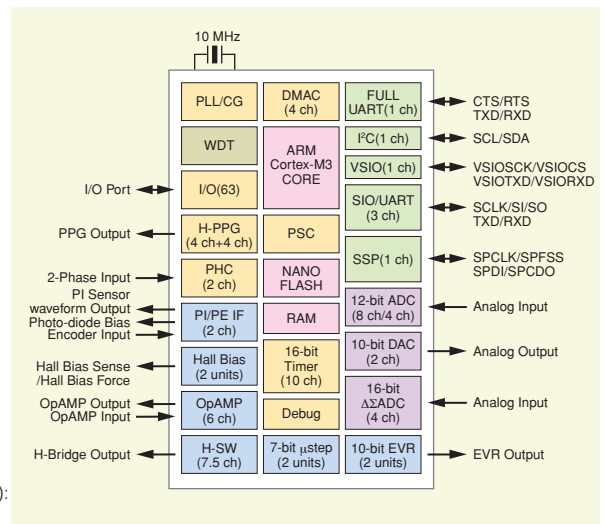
10 MHz

PLL/CG

DMAC (4 ch)

FULL UART(1 ch)

CTS/RTS TXD/RXD

WDT

ARM Cortex-M3 CORE

I$^2$C(1 ch)

SCL/SDA

VSIO(1 ch)

VSIOSCK/VSIOCS VSIOTXD/VSIORXD

I/O Port

I/O(63)

SIO/UART (3 ch)

SCLK/SI/SO TXD/RXD

PPG Output

H-PPG (4 ch+4 ch)

PSC

SSP(1 ch)

SPCLK/SPFSS SPDI/SPCDO

2-Phase Input

PHC (2 ch)

NANO FLASH

PI Sensor waveform Output

Photo-diode Bias

Encoder Input

PI/PE IF (2 ch)

RAM

12-bit ADC (8 ch/4 ch)

Analog Input

Hall Bias Sense /Hall Bias Force

Hall Bias (2 units)

16-bit Timer (10 ch)

10-bit DAC (2 ch)

Analog Output

OpAMP Output

OpAMP Input

OpAMP (6 ch)

Debug

16-bit ΔΣADC (4 ch)

Analog Input

H-Bridge Output

H-SW (7.5 ch)

7-bit μstep (2 units)

10-bit EVR (2 units)

EVR Output

):